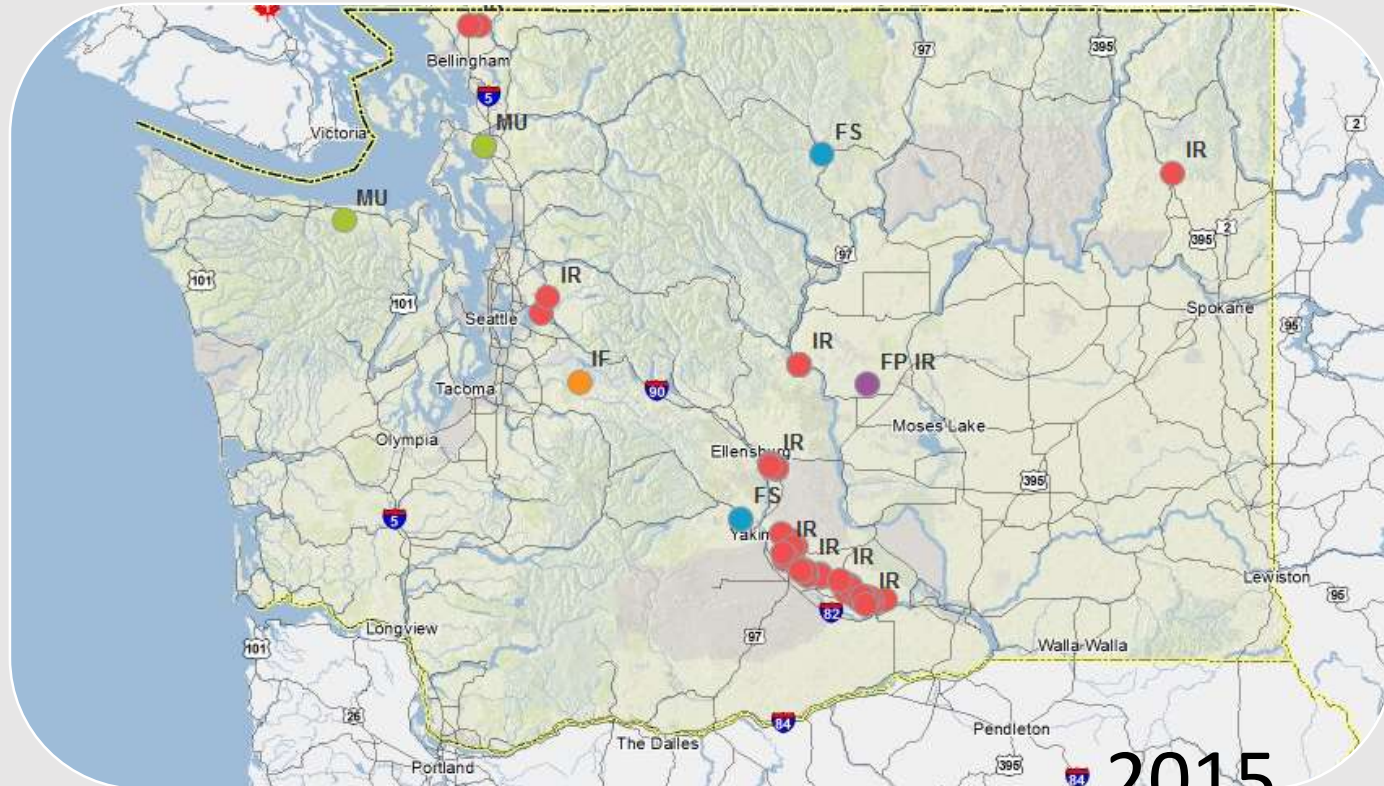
Bellingham
97
395
5
MU
Victoria
FS
2
IR
MU
2
395
101
IR
101
Spokane
Seattle
95
IR
IF
FP IR
Tacoma
90
Moses Lake
Olympia
IR
Ellensburg
395
FS
5
Yakima
IR
IR
IR
IR
Lewiston
95
82
Longview
97
101
Walla Walla
26
84
Pendleton
The Dalles
395
Portland
84
2015